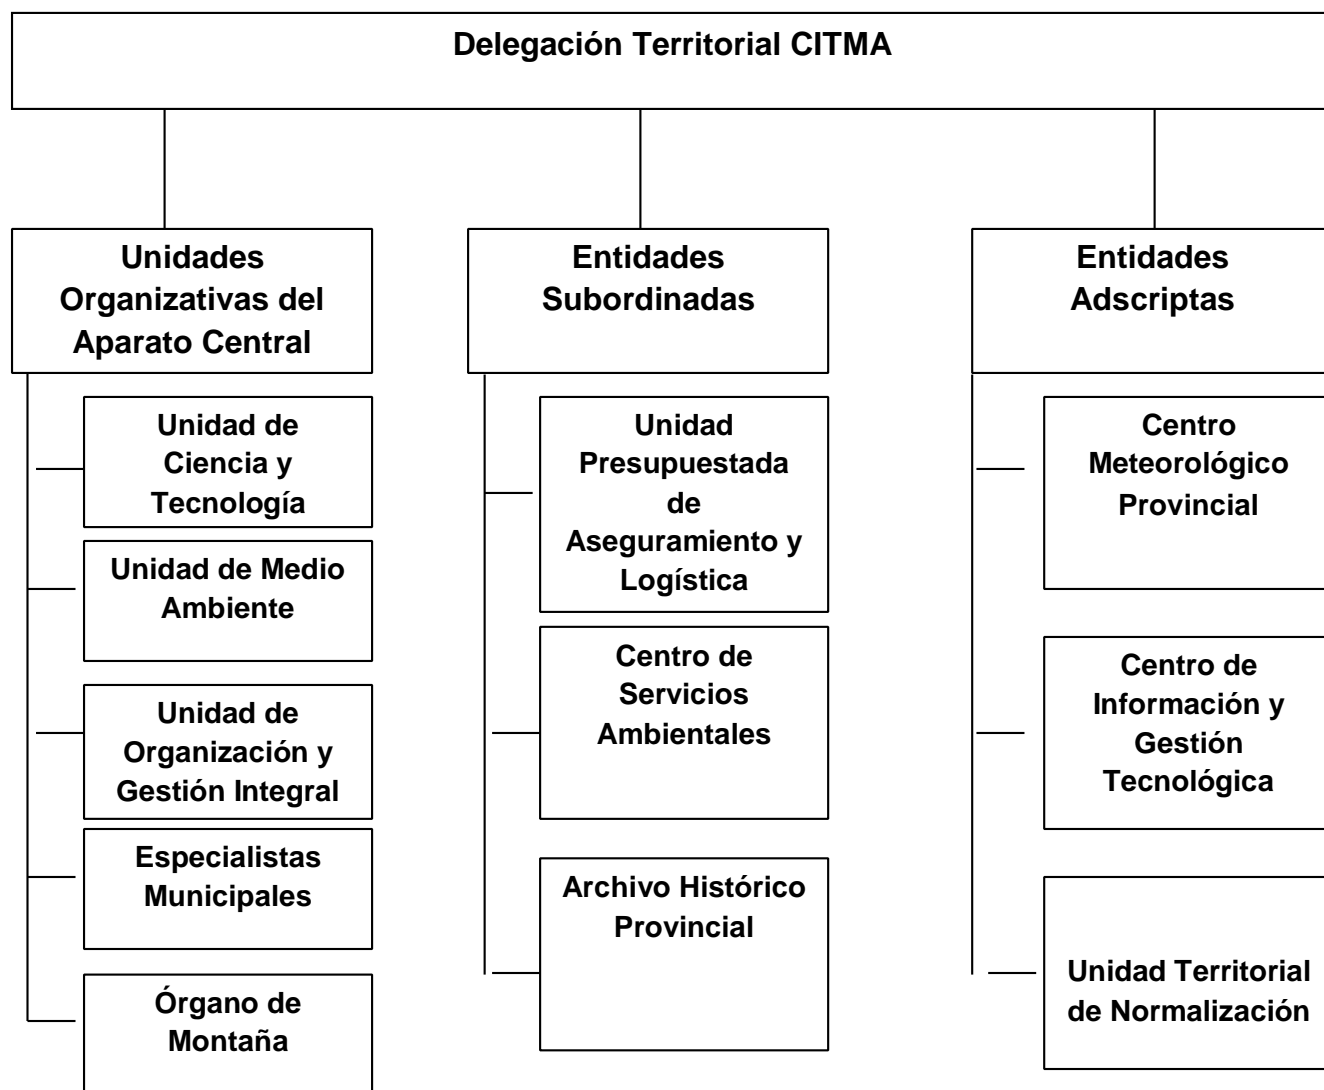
Delegación Territorial CITMA

Unidades Organizativas del Aparato Central

Unidad de Ciencia y Tecnología

Unidad de Medio Ambiente

Unidad de Organización y Gestión Integral

Especialistas Municipales

Órgano de Montaña

Entidades Subordinadas

Unidad Presupuestada de Aseguramiento y Logística

Centro de Servicios Ambientales

Archivo Histórico Provincial

Entidades Adscriptas

Centro Meteorológico Provincial

Centro de Información y Gestión Tecnológica

Unidad Territorial de Normalización